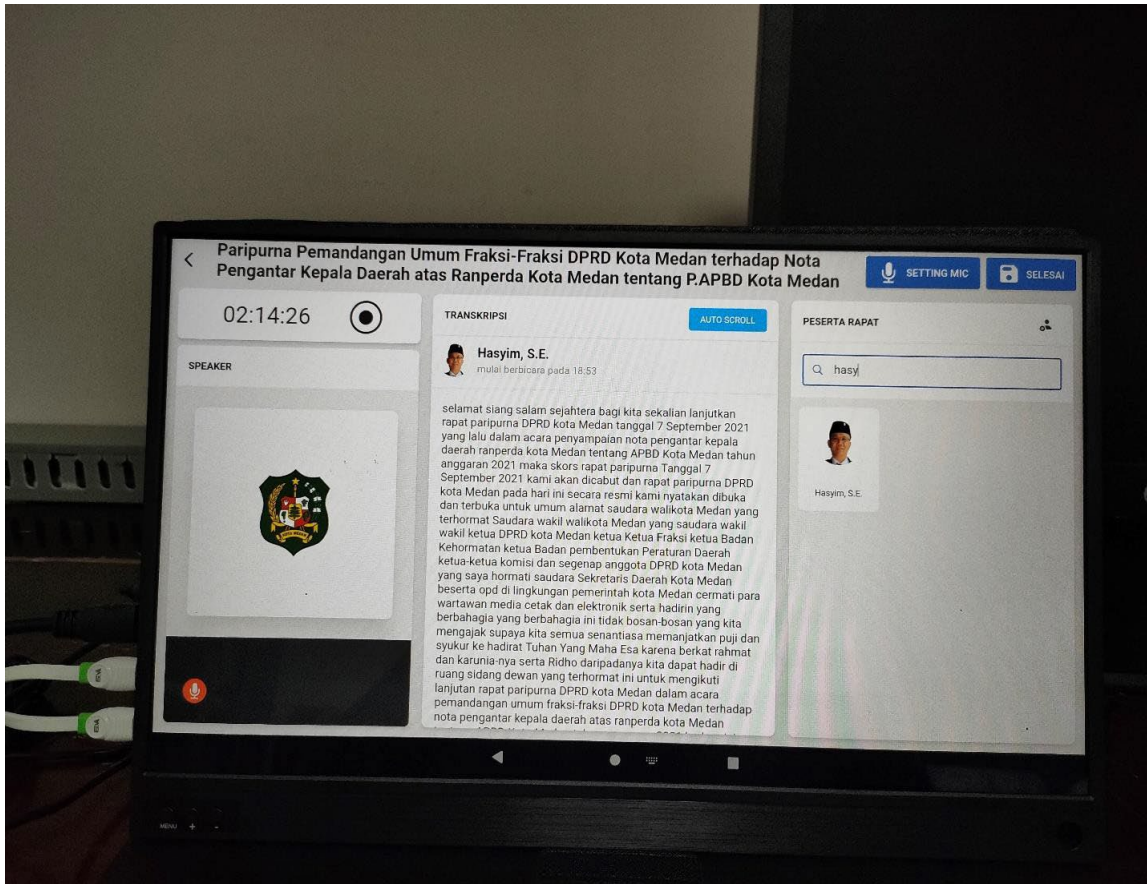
Paripurna Pemandangan Umum Fraksi-Fraksi DPRD Kota Medan terhadap Nota Pengantar Kepala Daerah atas Ranperda Kota Medan tentang P.APBD Kota Medan

SETTING MIC

SELESAI

02:14:26

SPEAKER

TRANSKRIPSI

AUTO SCROLL

Hasyim, S.E.
mulai berbicara pada 18:53

selamat siang salam sejahtera bagi kita sekalian lanjutkan rapat paripurna DPRD kota Medan tanggal 7 September 2021 yang lalu dalam acara penyampaian nota pengantar kepala daerah ranperda kota Medan tentang APBD Kota Medan tahun anggaran 2021 maka skors rapat paripurna Tanggal 7 September 2021 kami akan dicabut dan rapat paripurna DPRD kota Medan pada hari ini secara resmi kami nyatakan dibuka dan terbuka untuk umum alamat saudara walikota Medan yang terhormat Saudara wakil walikota Medan yang saudara wakil wakil ketua DPRD kota Medan ketua Ketua Fraksi ketua Badan Kehormatan ketua Badan pembentukan Peraturan Daerah ketua-ketua komisi dan segenap anggota DPRD kota Medan yang saya hormati saudara Sekretaris Daerah Kota Medan beserta opd di lingkungan pemerintah kota Medan cermati para wartawan media cetak dan elektronik serta hadirin yang berbahagia yang berbahagia ini tidak bosan-bosan yang kita mengajak supaya kita semua senantiasa memanjatkan puji dan syukur ke hadirat Tuhan Yang Maha Esa karena berkat rahmat dan karunia-nya serta Ridho daripadanya kita dapat hadir di ruang sidang dewan yang terhormat ini untuk mengikuti lanjutan rapat paripurna DPRD kota Medan dalam acara pemandangan umum fraksi-fraksi DPRD kota Medan terhadap nota pengantar kepala daerah atas ranperda kota Medan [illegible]

PESERTA RAPAT

hasy

Hasyim, S.E.

MENU + -